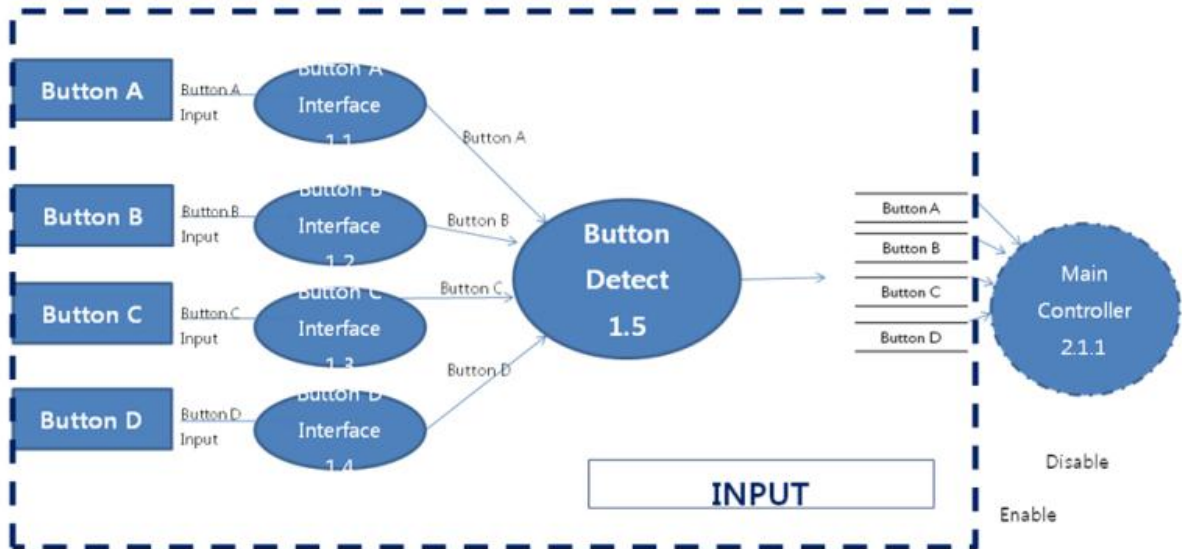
Button A

Button A Input

Button A Interface 1.1

Button A

Button B

Button B Input

Button B Interface 1.2

Button B

Button C

Button C Input

Button C Interface 1.3

Button C

Button D

Button D Input

Button D Interface 1.4

Button D

Button Detect 1.5

Button A

Button B

Button C

Button D

Main Controller 2.1.1

INPUT

Disable

Enable